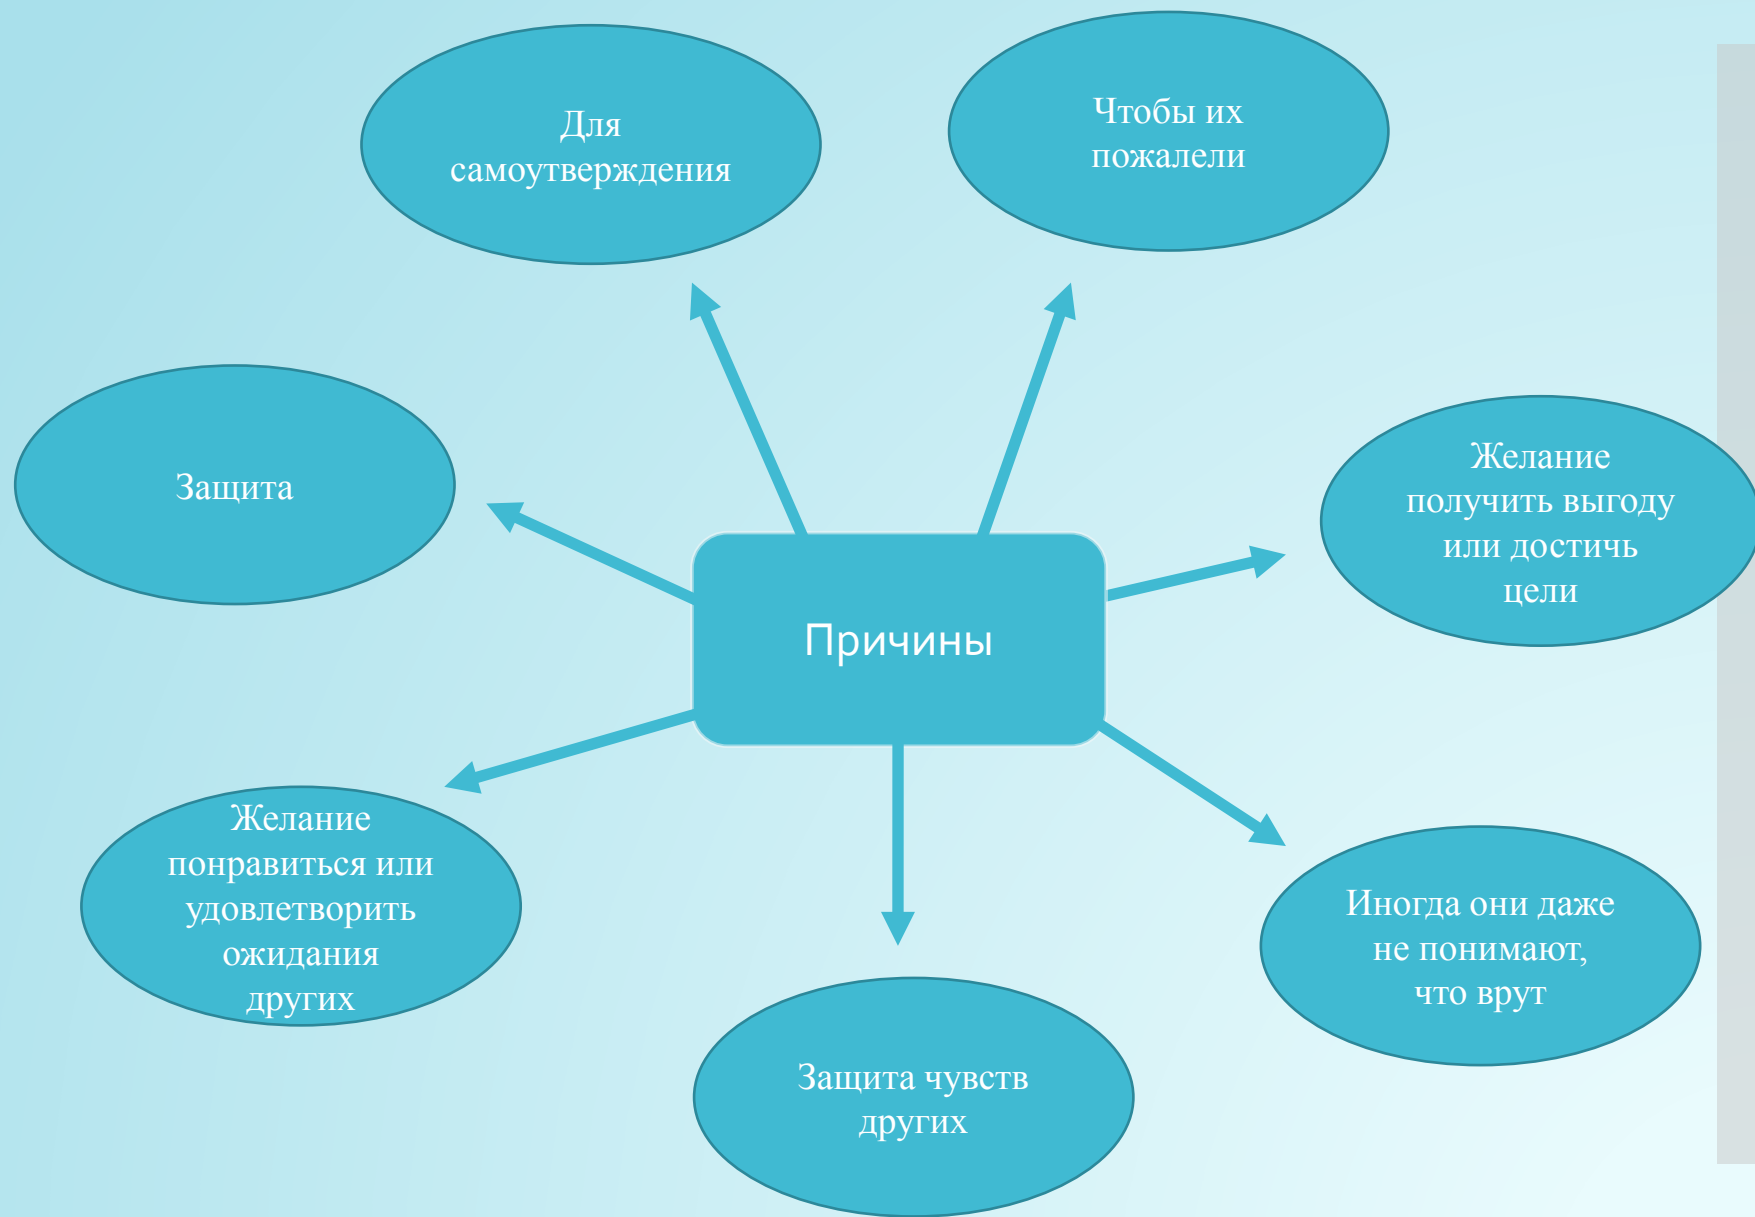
Причины

Для самоутверждения

Чтобы их пожалели

Защита

Желание получить выгоду или достичь цели

Желание понравиться или удовлетворить ожидания других

Защита чувств других

Иногда они даже не понимают, что врут